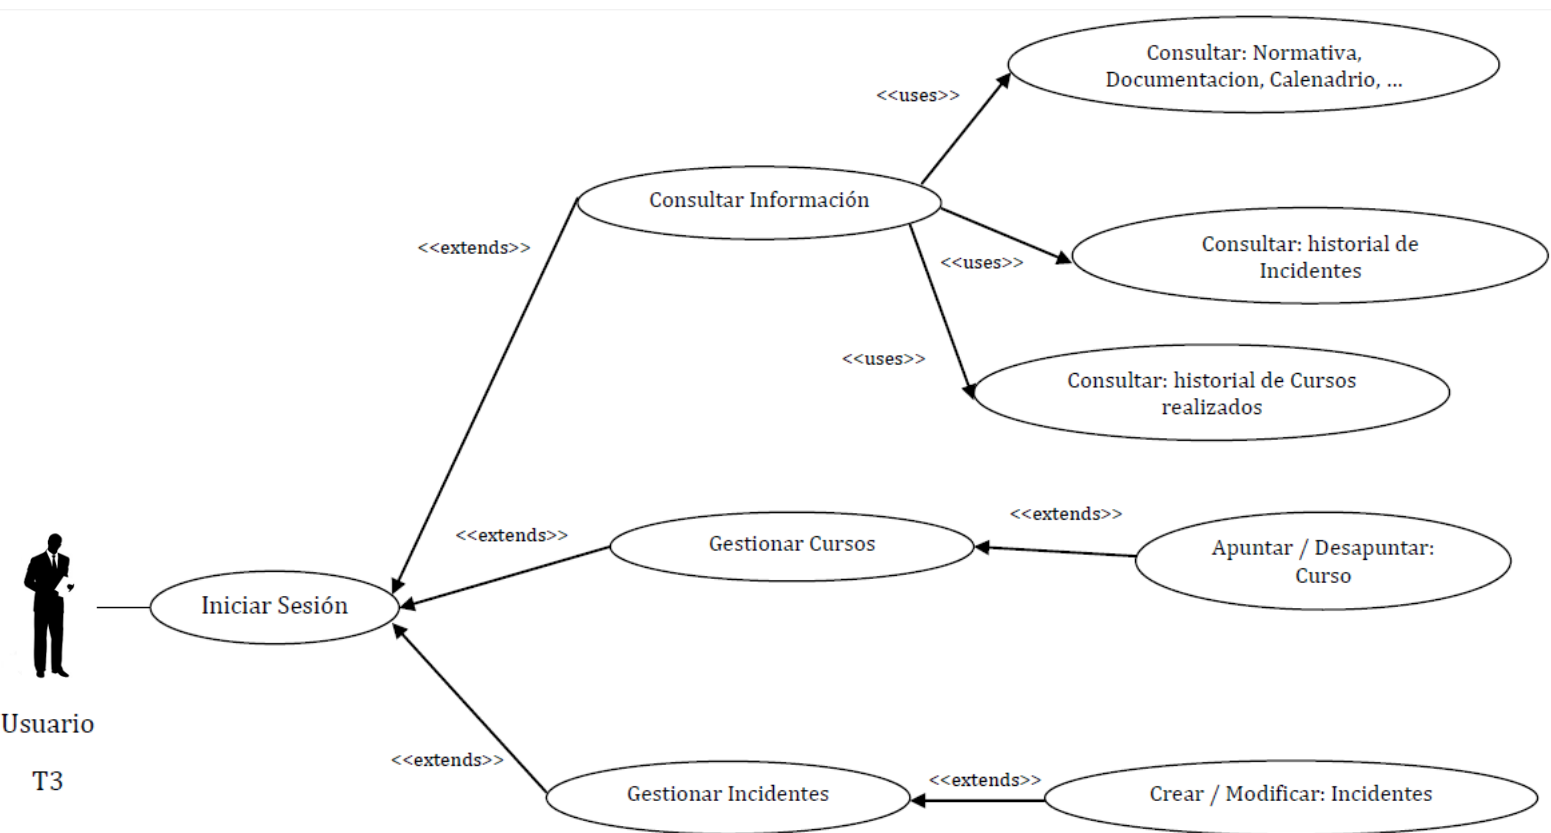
Consultar: Normativa, Documentacion, Calenadrio, ...

<<uses>>

Consultar Información

<<extends>>

Consultar: historial de Incidentes

<<uses>>

<<uses>>

Consultar: historial de Cursos realizados

<<extends>>

<<extends>>

Gestionar Cursos

Apuntar / Desapuntar: Curso

Iniciar Sesión

Usuario

T3

<<extends>>

<<extends>>

Gestionar Incidentes

Crear / Modificar: Incidentes